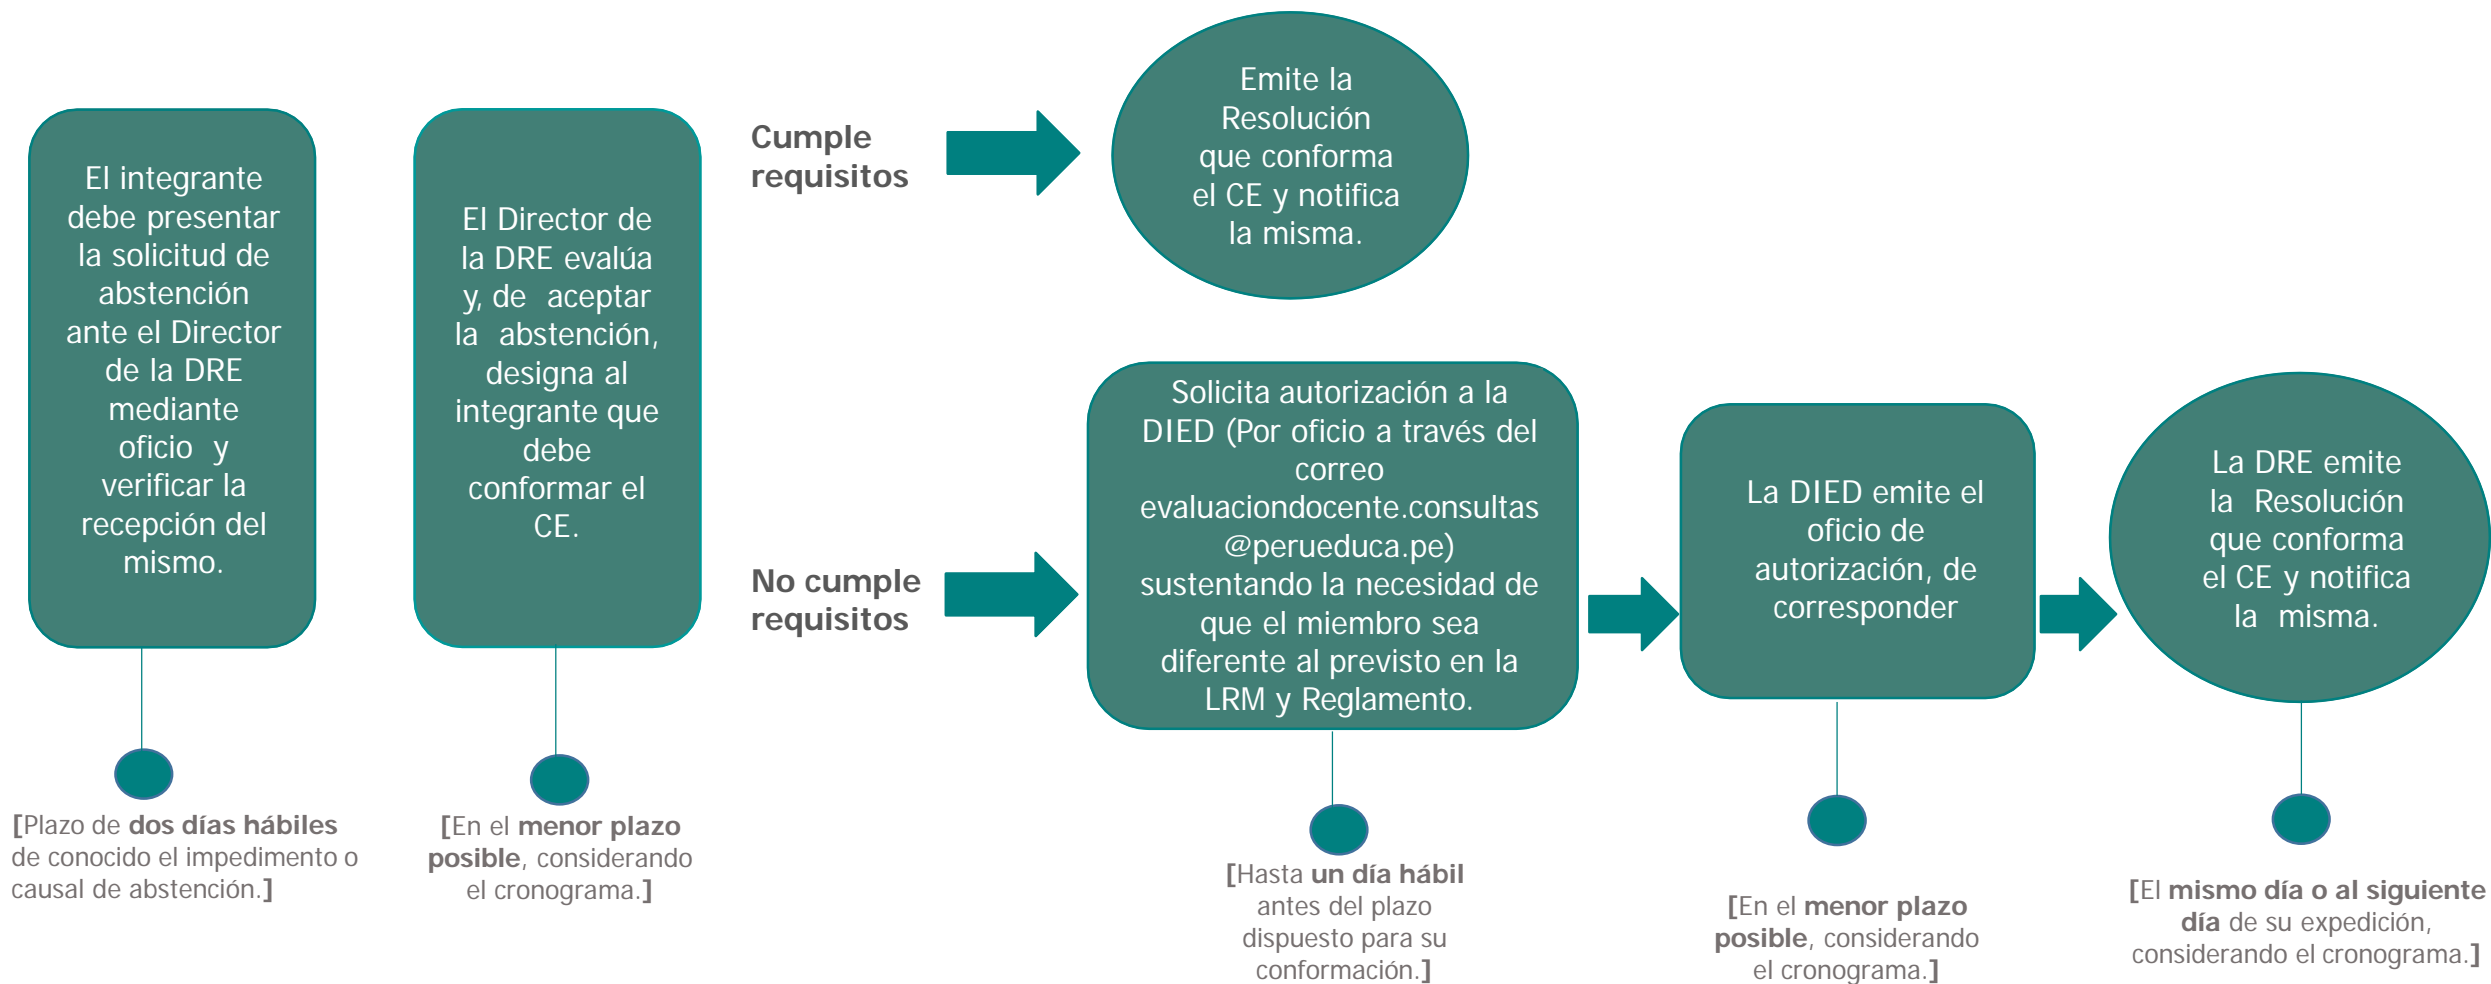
El integrante debe presentar la solicitud de abstención ante el Director de la DRE mediante oficio y verificar la recepción del mismo.

[Plazo de **dos días hábiles** de conocido el impedimento o causal de abstención.]

El Director de la DRE evalúa y, de aceptar la abstención, designa al integrante que debe conformar el CE.

[En el **menor plazo posible**, considerando el cronograma.]

Cumple requisitos

Emite la Resolución que conforma el CE y notifica la misma.

No cumple requisitos

Solicita autorización a la DIED (Por oficio a través del correo evaluaciondocente.consultas @perueduca.pe) sustentando la necesidad de que el miembro sea diferente al previsto en la LRM y Reglamento.

[Hasta **un día hábil** antes del plazo dispuesto para su conformación.]

La DIED emite el oficio de autorización, de corresponder

[En el **menor plazo posible**, considerando el cronograma.]

La DRE emite la Resolución que conforma el CE y notifica la misma.

[El **mismo día o al siguiente día** de su expedición, considerando el cronograma.]